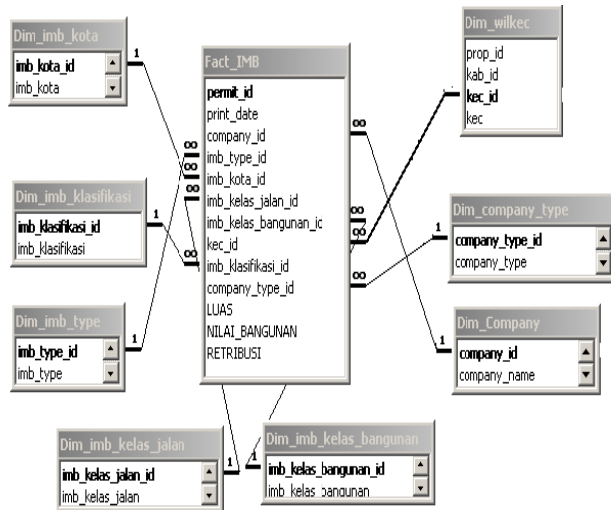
Dim_imb_kota
imb_kota_id
imb_kota

1

Fact_IMB
permit_id
print_date
company_id
imb_type_id
imb_kota_id
imb_kelas_jalan_id
imb_kelas_bangunan_ic
kec_id
imb_klasifikasi_id
company_type_id
LUAS
NILAI_BANGUNAN
RETRIBUSI

∞
∞
∞
∞
∞
∞
∞
∞

Dim_wilkec
prop_id
kab_id
kec_id
kec

Dim_imb_klasifikasi
imb_klasifikasi_id
imb_klasifikasi

1

Dim_company_type
company_type_id
company_type

1

Dim_imb_type
imb_type_id
imb_type

1

Dim_Company
company_id
company_name

1

Dim_imb_kelas_jalan
imb_kelas_jalan_id
imb_kelas_jalan

1

1

Dim_imb_kelas_bangunan
imb_kelas_bangunan_id
imb_kelas_bangunan